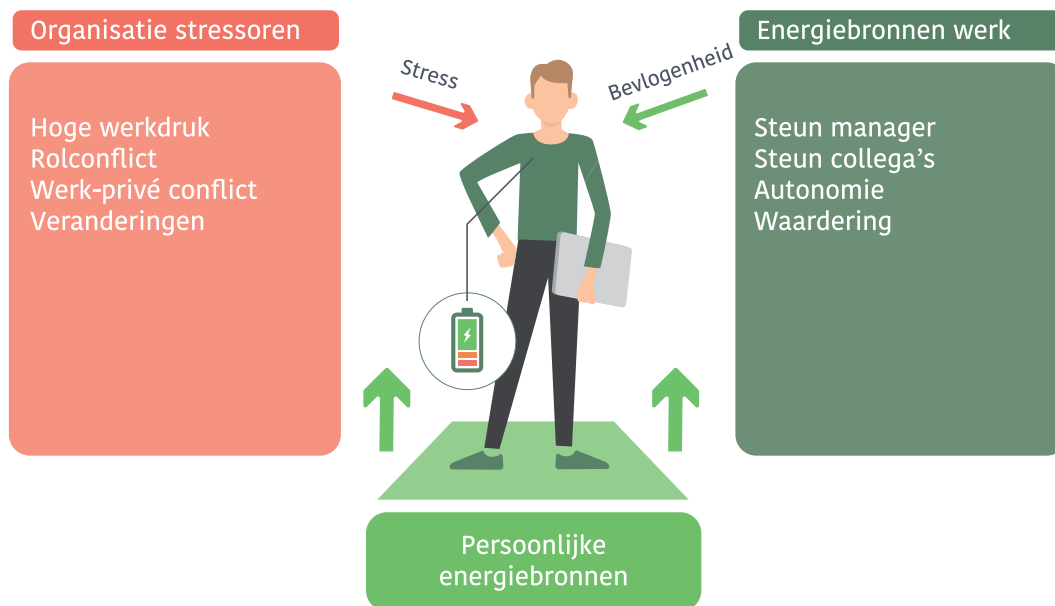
Organisatie stressoren

Hoge werkdruk
Rolconflict
Werk-privé conflict
Veranderingen

Stress

Bevlogenheid

Energiebronnen werk

Steun manager
Steun collega's
Autonomie
Waardering

Persoonlijke energiebronnen